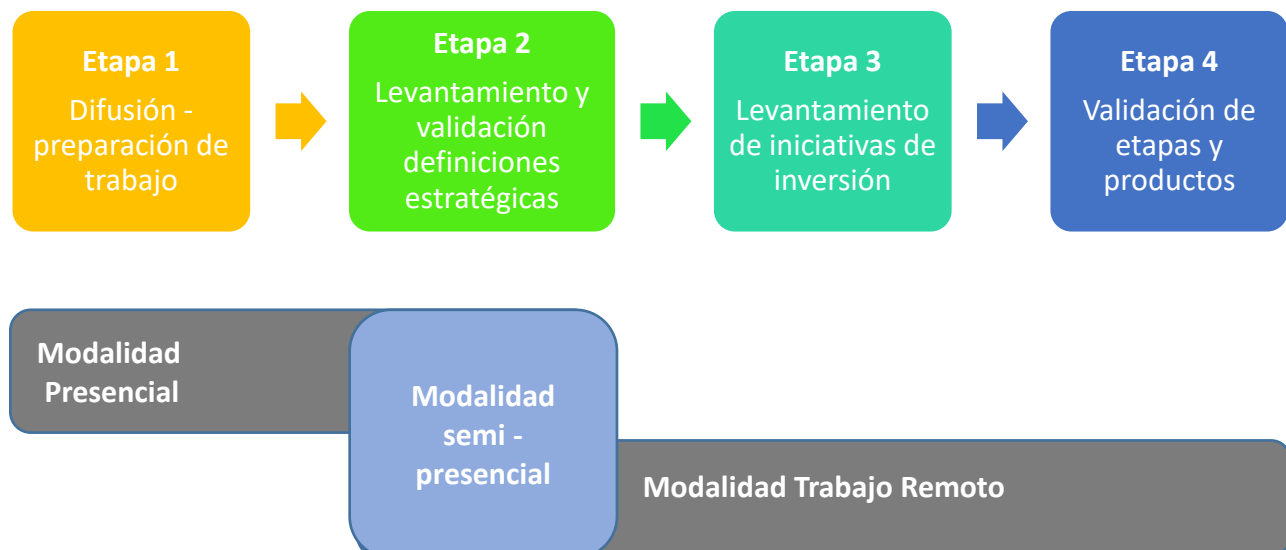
Etapa 1
Difusión - preparación de trabajo

Etapa 2
Levantamiento y validación definiciones estratégicas

Etapa 3
Levantamiento de iniciativas de inversión

Etapa 4
Validación de etapas y productos

Modalidad Presencial

Modalidad semi - presencial

Modalidad Trabajo Remoto